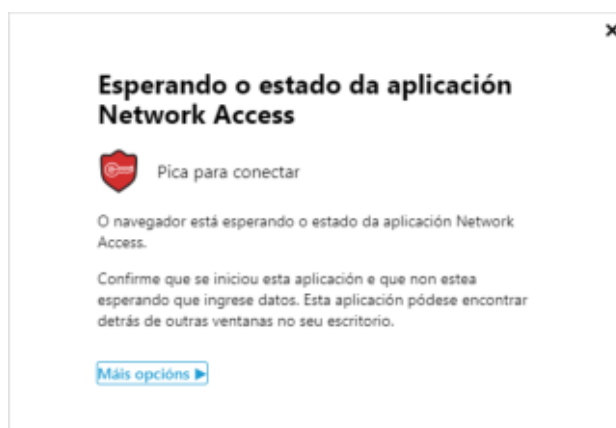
×

Esperando o estado da aplicación Network Access

Pica para conectar

O navegador está esperando o estado da aplicación Network Access.

Confirme que se iniciou esta aplicación e que non estea esperando que ingrese datos. Esta aplicación pódese encontrar detrás de outras ventanas no seu escritorio.

Máis opcións ▶